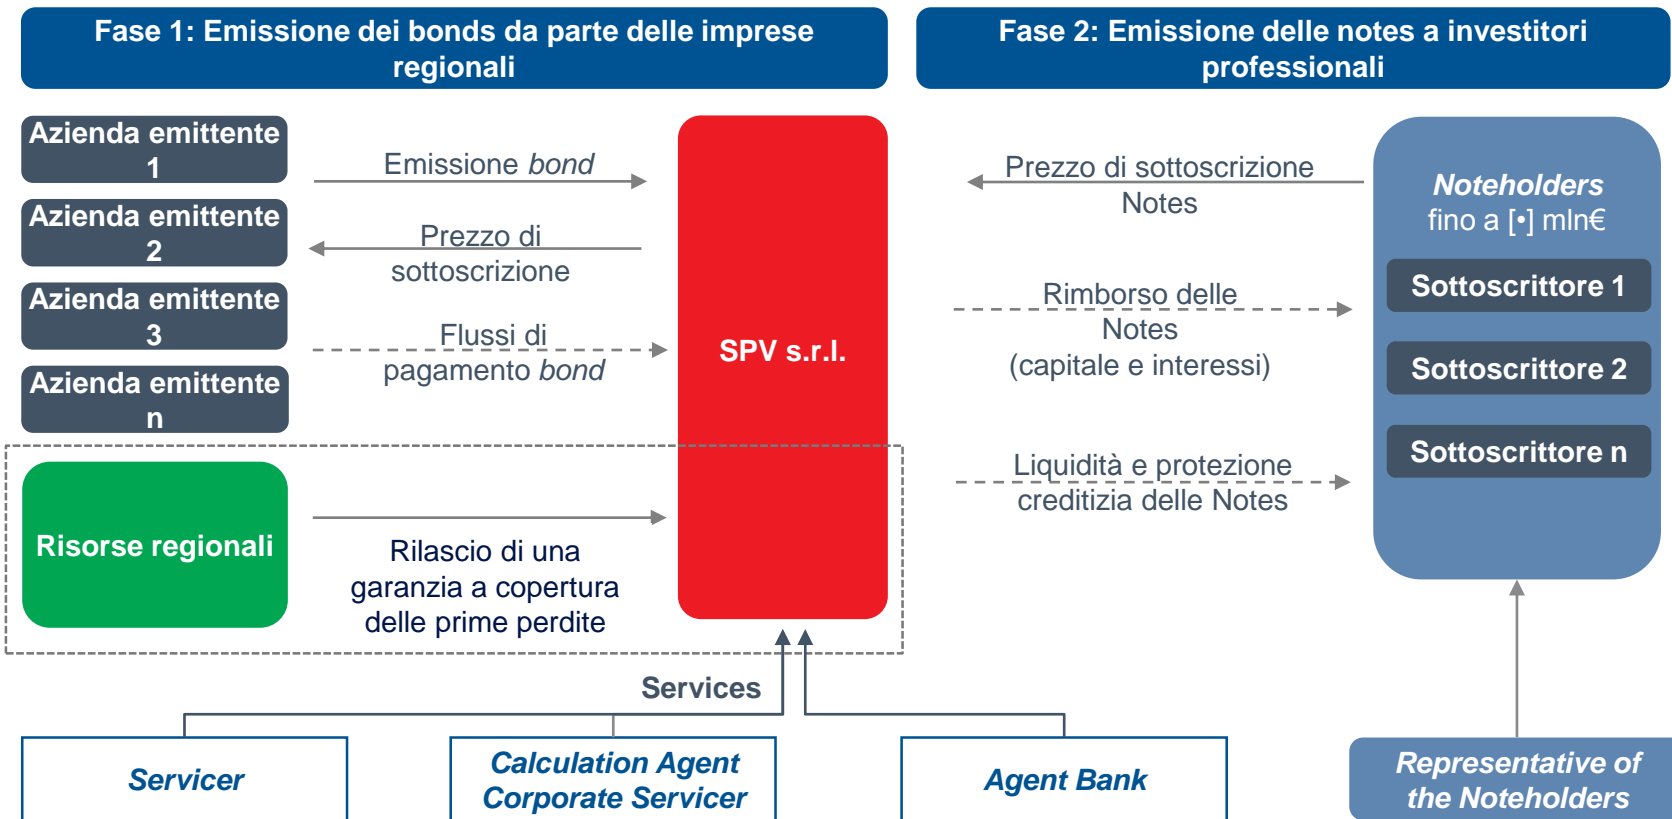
Fase 1: Emissione dei bonds da parte delle imprese regionali

Fase 2: Emissione delle notes a investitori professionali

Azienda emittente 1

Azienda emittente 2

Azienda emittente 3

Azienda emittente n

Emissione *bond*

Prezzo di sottoscrizione

Flussi di pagamento *bond*

SPV s.r.l.

Prezzo di sottoscrizione Notes

Rimborso delle Notes (capitale e interessi)

Liquidità e protezione creditizia delle Notes

*Noteholders* fino a [•] mln€

Sottoscrittore 1

Sottoscrittore 2

Sottoscrittore n

Risorse regionali

Rilascio di una garanzia a copertura delle prime perdite

Services

*Servicer*

*Calculation Agent Corporate Servicer*

*Agent Bank*

*Representative of the Noteholders*